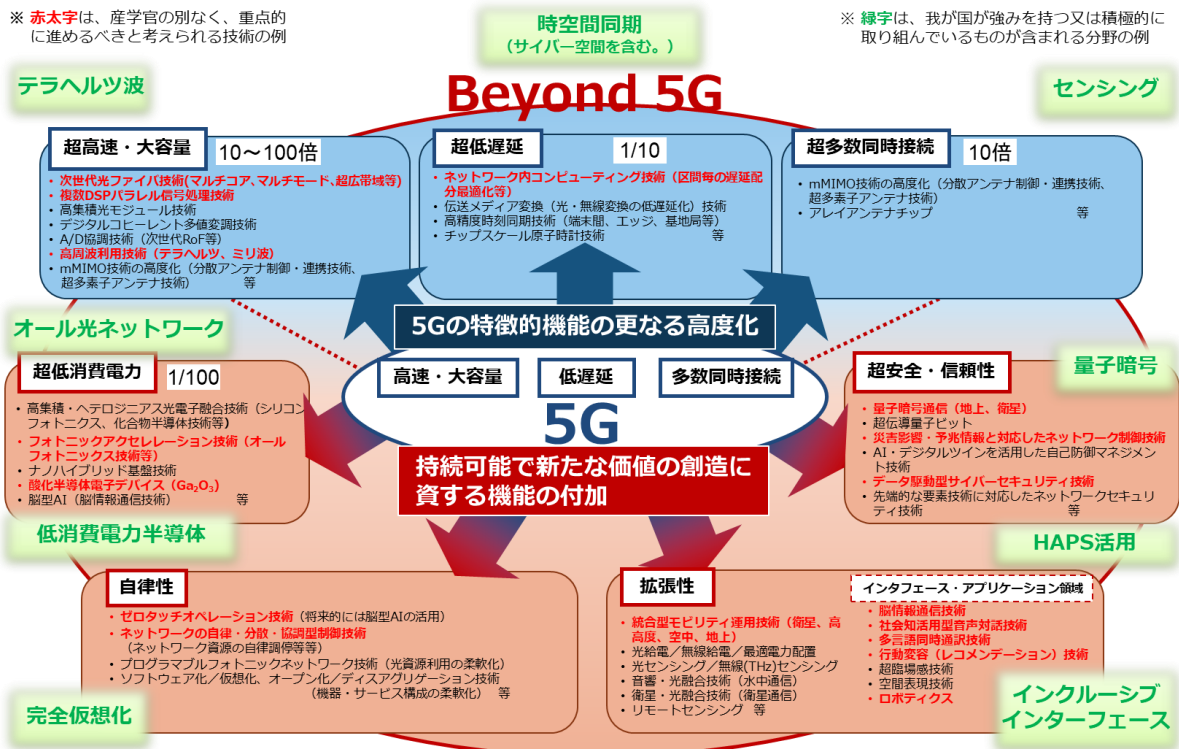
※ 赤太字は、産学官の別なく、重点的に進めるべきと考えられる技術の例

時空間同期
（サイバー空間を含む。）

※ 緑字は、我が国が強みを持つ又は積極的に取り組んでいるものが含まれる分野の例

テラヘルツ波

Beyond 5G

センシング

超高速・大容量　10～100倍
・次世代光ファイバ技術（マルチコア、マルチモード、超広帯域等）
・複数DSPパラレル信号処理技術
・高集積光モジュール技術
・デジタルコヒーレント多値変調技術
・A/D協調技術（次世代RoF等）
・高周波数利用技術（テラヘルツ、ミリ波）
・mMIMO技術の高度化（分散アンテナ制御・連携技術、超多素子アンテナ技術）　等

超低遅延　1/10
・ネットワーク内コンピューティング技術（区間毎の遅延配分最適化等）
・伝送メディア変換（光・無線変換の低遅延化）技術
・高精度時刻同期技術（端末間、エッジ、基地局等）
・チップスケール原子時計技術　等

超多数同時接続　10倍
・mMIMO技術の高度化（分散アンテナ制御・連携技術、超多素子アンテナ技術）
・アレイアンテナチップ　等

オール光ネットワーク

5Gの特徴的機能の更なる高度化

量子暗号

超低消費電力　1/100
・高集積・ヘテロジニアス光電子融合技術（シリコンフォトニクス、化合物半導体技術等）
・フォトニックアクセレレーション技術（オールフォトニックス技術等）
・ナノハイブリッド基盤技術
・酸化半導体電子デバイス（$Ga_2O_3$）
・脳型AI（脳情報通信技術）　等

高速・大容量　低遅延　多数同時接続

5G

持続可能で新たな価値の創造に資する機能の付加

超安全・信頼性
・量子暗号通信（地上、衛星）
・超伝導量子ビット
・災害影響・予兆情報と対応したネットワーク制御技術
・AI・デジタルツインを活用した自己防御マネジメント技術
・データ駆動型サイバーセキュリティ技術
・先端的な要素技術に対応したネットワークセキュリティ技術　等

低消費電力半導体

HAPS活用

自律性
・ゼロタッチオペレーション技術（将来的には脳型AIの活用）
・ネットワークの自律・分散・協調型制御技術（ネットワーク資源の自律調停等）
・プログラマブルフォトニックネットワーク技術（光資源利用の柔軟化）
・ソフトウェア化／仮想化、オープン化／ディスアグリゲーション技術（機器・サービス構成の柔軟化）　等

拡張性
・統合型モビリティ運用技術（衛星、高高度、空中、地上）
・光給電／無線給電／最適電力配置
・光センシング／無線(THz)センシング
・音響・光融合技術（水中通信）
・衛星・光融合技術（衛星通信）
・リモートセンシング　等

インタフェース・アプリケーション領域
・脳情報通信技術
・社会知活用型音声対話技術
・多言語同時通訳技術
・行動変容（レコメンデーション）技術
・超臨場感技術
・空間表現技術
・ロボティクス

完全仮想化

インクルーシブインターフェース